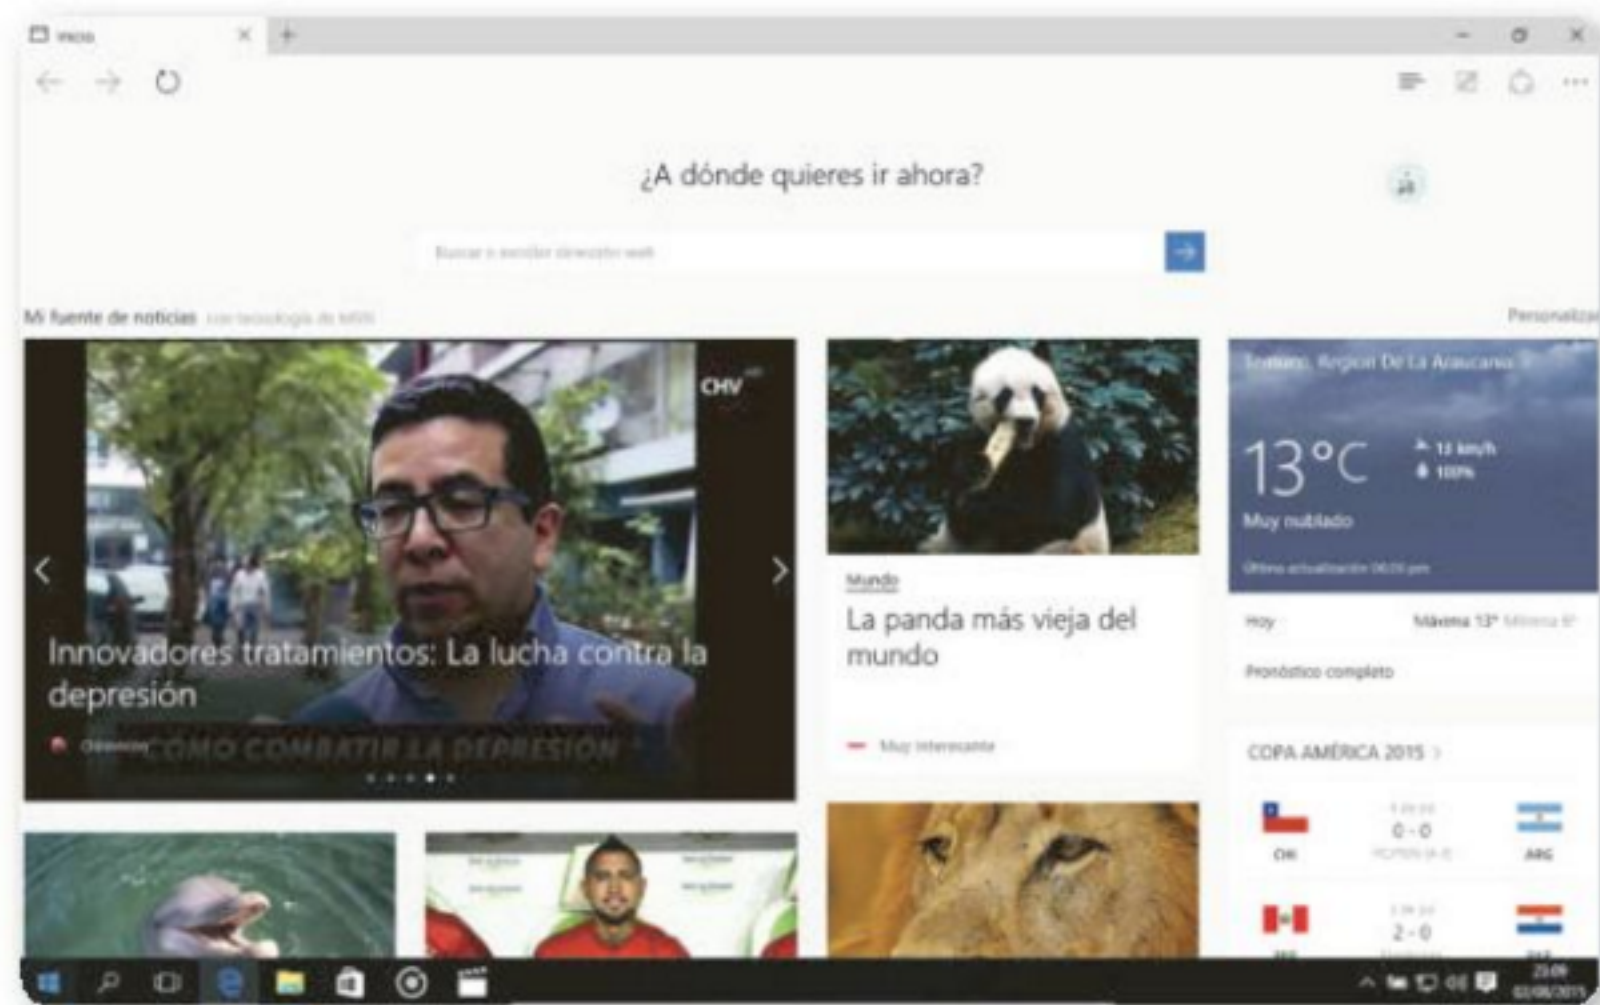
Inicio

¿A dónde quieres ir ahora?

Buscar o escribir dirección web

Mi fuente de noticias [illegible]

Personalizar

CHV

Innovadores tratamientos: La lucha contra la depresión

Chilevisión

CÓMO COMBATIR LA DEPRESIÓN

Mundo

La panda más vieja del mundo

Muy interesante

Temuco, Región De La Araucanía

13°C

13 km/h
100%

Muy nublado

Última actualización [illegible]

Hoy Máxima 13° Mínima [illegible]

Pronóstico completo

COPA AMÉRICA 2015

0 - 0

CHI ARG

2 - 0

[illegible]

23:09
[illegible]